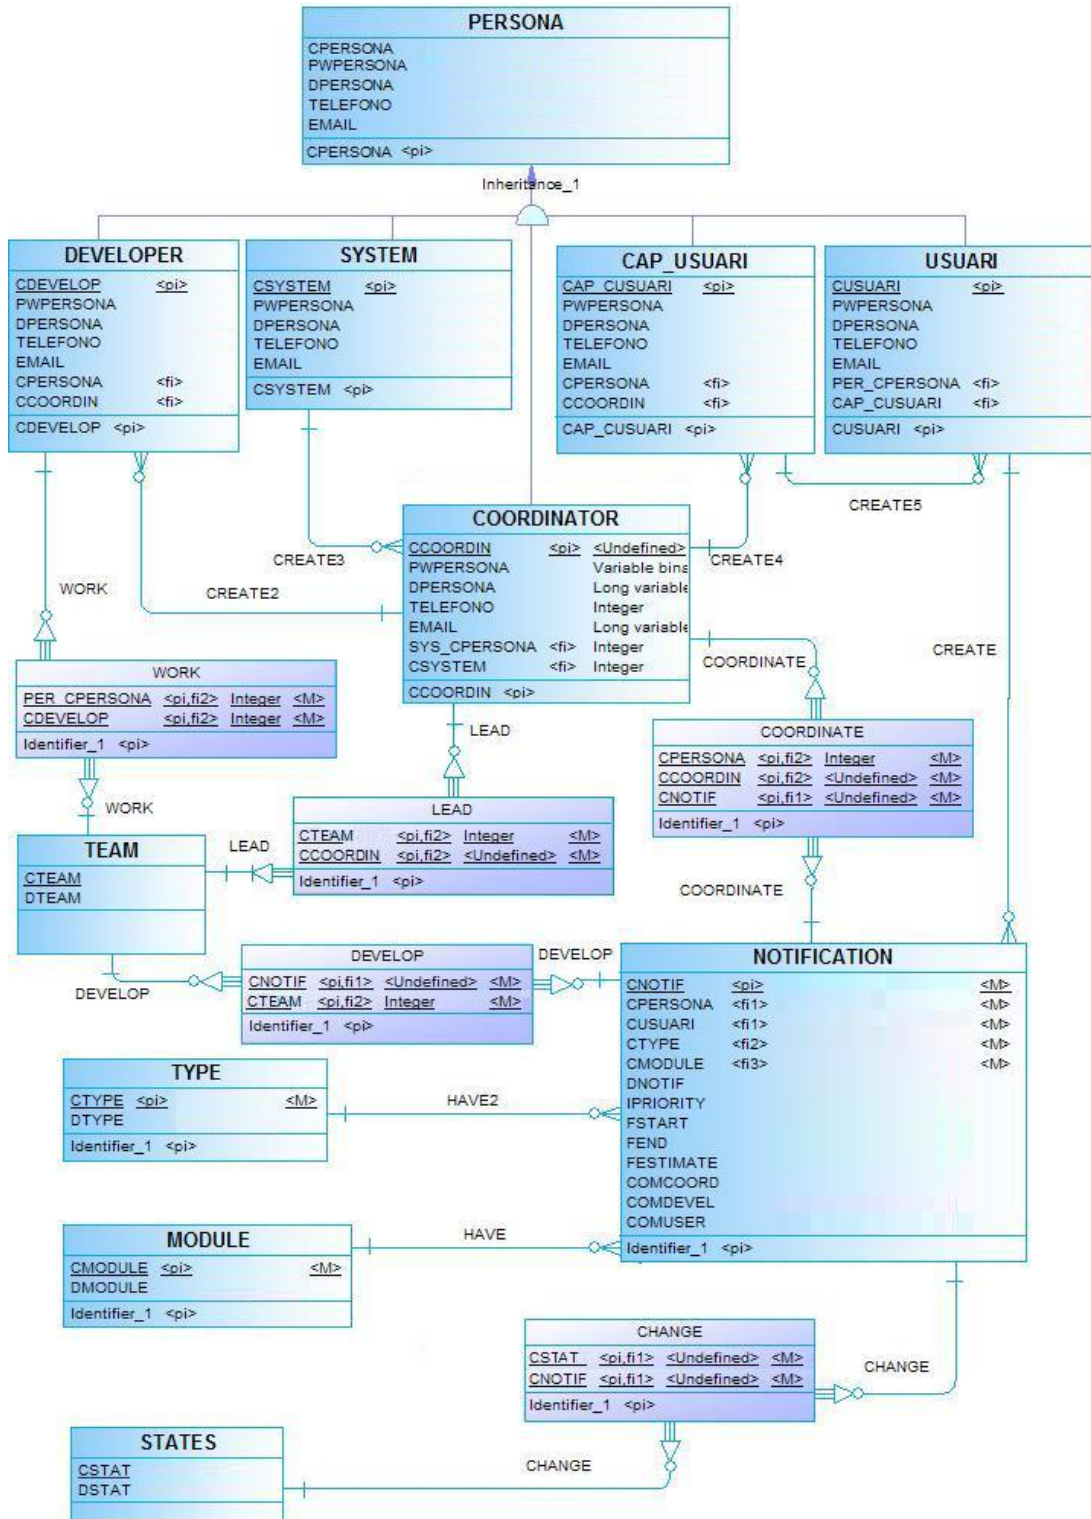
PERSONA
CPERSONA
PWPERSONA
DPERSONA
TELEFONO
EMAIL
CPERSONA <pi>

Inheritance_1

DEVELOPER
CDEVELOP <pi>
PWPERSONA
DPERSONA
TELEFONO
EMAIL
CPERSONA <fi>
CCOORDIN <fi>
CDEVELOP <pi>

SYSTEM
CSYSTEM <pi>
PWPERSONA
DPERSONA
TELEFONO
EMAIL
CSYSTEM <pi>

CAP_USUARI
CAP_CUSUARI <pi>
PWPERSONA
DPERSONA
TELEFONO
EMAIL
CPERSONA <fi>
CCOORDIN <fi>
CAP_CUSUARI <pi>

USUARI
CUSUARI <pi>
PWPERSONA
DPERSONA
TELEFONO
EMAIL
PER_CPERSONA <fi>
CAP_CUSUARI <fi>
CUSUARI <pi>

CREATE5

COORDINATOR
CCOORDIN <pi> <Undefined>
PWPERSONA Variable bina
DPERSONA Long variable
TELEFONO Integer
EMAIL Long variable
SYS_CPERSONA <fi> Integer
CSYSTEM <fi> Integer
CCOORDIN <pi>

CREATE3
CREATE4
WORK
CREATE2
COORDINATE
CREATE

WORK
PER_CPERSONA <pi,fi2> Integer <M>
CDEVELOP <pi,fi2> Integer <M>
Identifier_1 <pi>

LEAD

COORDINATE
CPERSONA <pi,fi2> Integer <M>
CCOORDIN <pi,fi2> <Undefined> <M>
CNOTIF <pi,fi1> <Undefined> <M>
Identifier_1 <pi>

WORK

LEAD
CTEAM <pi,fi2> Integer <M>
CCOORDIN <pi,fi2> <Undefined> <M>
Identifier_1 <pi>

TEAM
CTEAM
DTEAM

LEAD
COORDINATE

DEVELOP
CNOTIF <pi,fi1> <Undefined> <M>
CTEAM <pi,fi2> Integer <M>
Identifier_1 <pi>

DEVELOP
DEVELOP

NOTIFICATION
CNOTIF <pi> <M>
CPERSONA <fi1> <M>
CUSUARI <fi1> <M>
CTYPE <fi2> <M>
CMODULE <fi3> <M>
DNOTIF
IPRIORITY
FSTART
FEND
FESTIMATE
COMCOORD
COMDEVEL
COMUSER
Identifier_1 <pi>

TYPE
CTYPE <pi> <M>
DTYPE
Identifier_1 <pi>

HAVE2

MODULE
CMODULE <pi> <M>
DMODULE
Identifier_1 <pi>

HAVE

CHANGE
CSTAT <pi,fi1> <Undefined> <M>
CNOTIF <pi,fi1> <Undefined> <M>
Identifier_1 <pi>

CHANGE

STATES
CSTAT
DSTAT

CHANGE